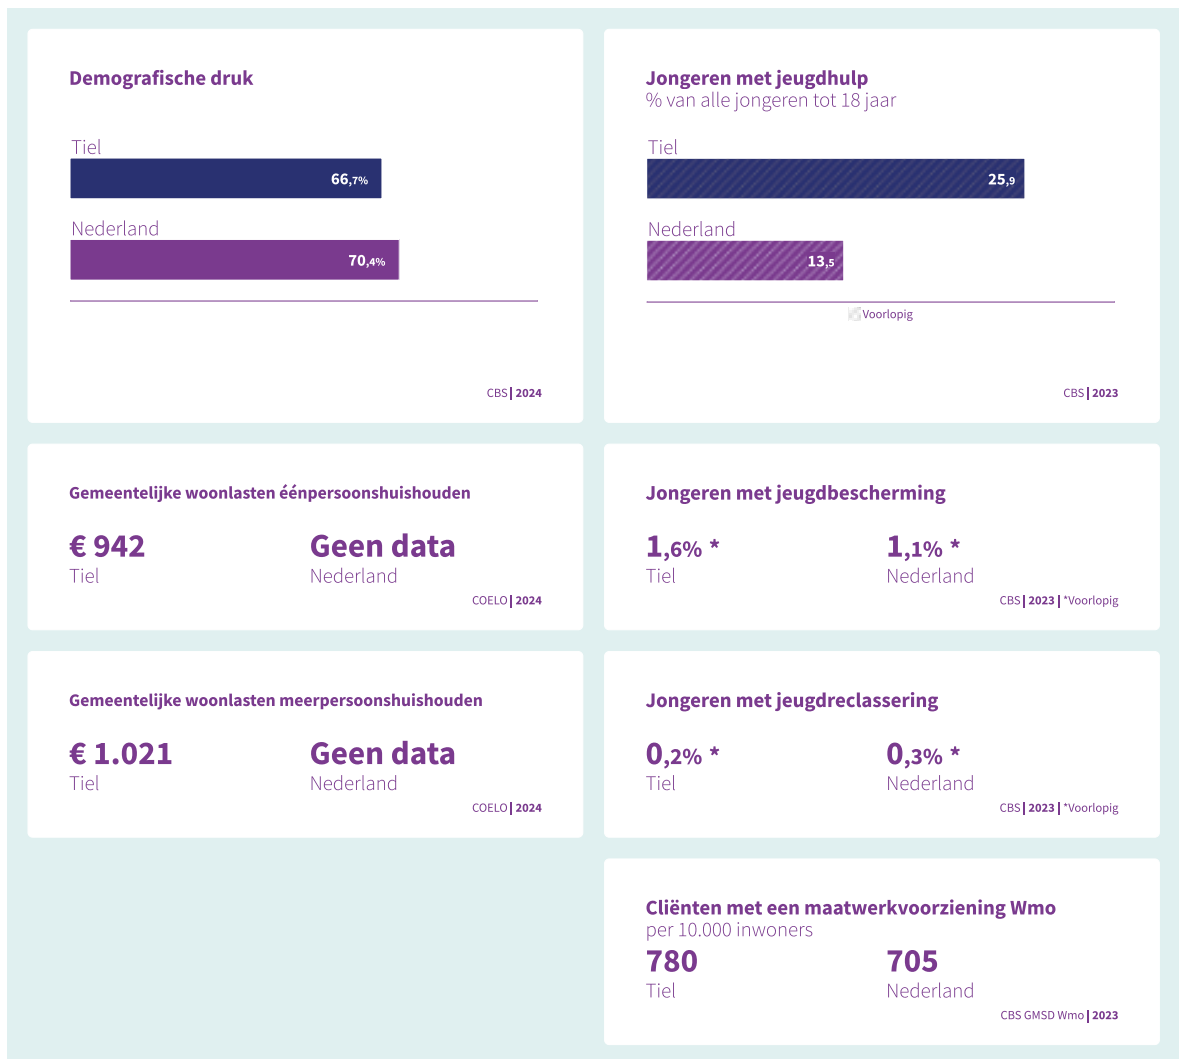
Demografische druk

Tiel

66,7%

Nederland

70,4%

CBS | 2024

Jongeren met jeugdhulp
% van alle jongeren tot 18 jaar

Tiel

25,9

Nederland

13,5

Voorlopig

CBS | 2023

Gemeentelijke woonlasten éénpersoonshuishouden

€ 942
Tiel

Geen data
Nederland

COELO | 2024

Jongeren met jeugdbescherming

1,6% *
Tiel

1,1% *
Nederland

CBS | 2023 | *Voorlopig

Gemeentelijke woonlasten meerpersoonshuishouden

€ 1.021
Tiel

Geen data
Nederland

COELO | 2024

Jongeren met jeugdreclassering

0,2% *
Tiel

0,3% *
Nederland

CBS | 2023 | *Voorlopig

Cliënten met een maatwerkvoorziening Wmo
per 10.000 inwoners

780
Tiel

705
Nederland

CBS GMSD Wmo | 2023